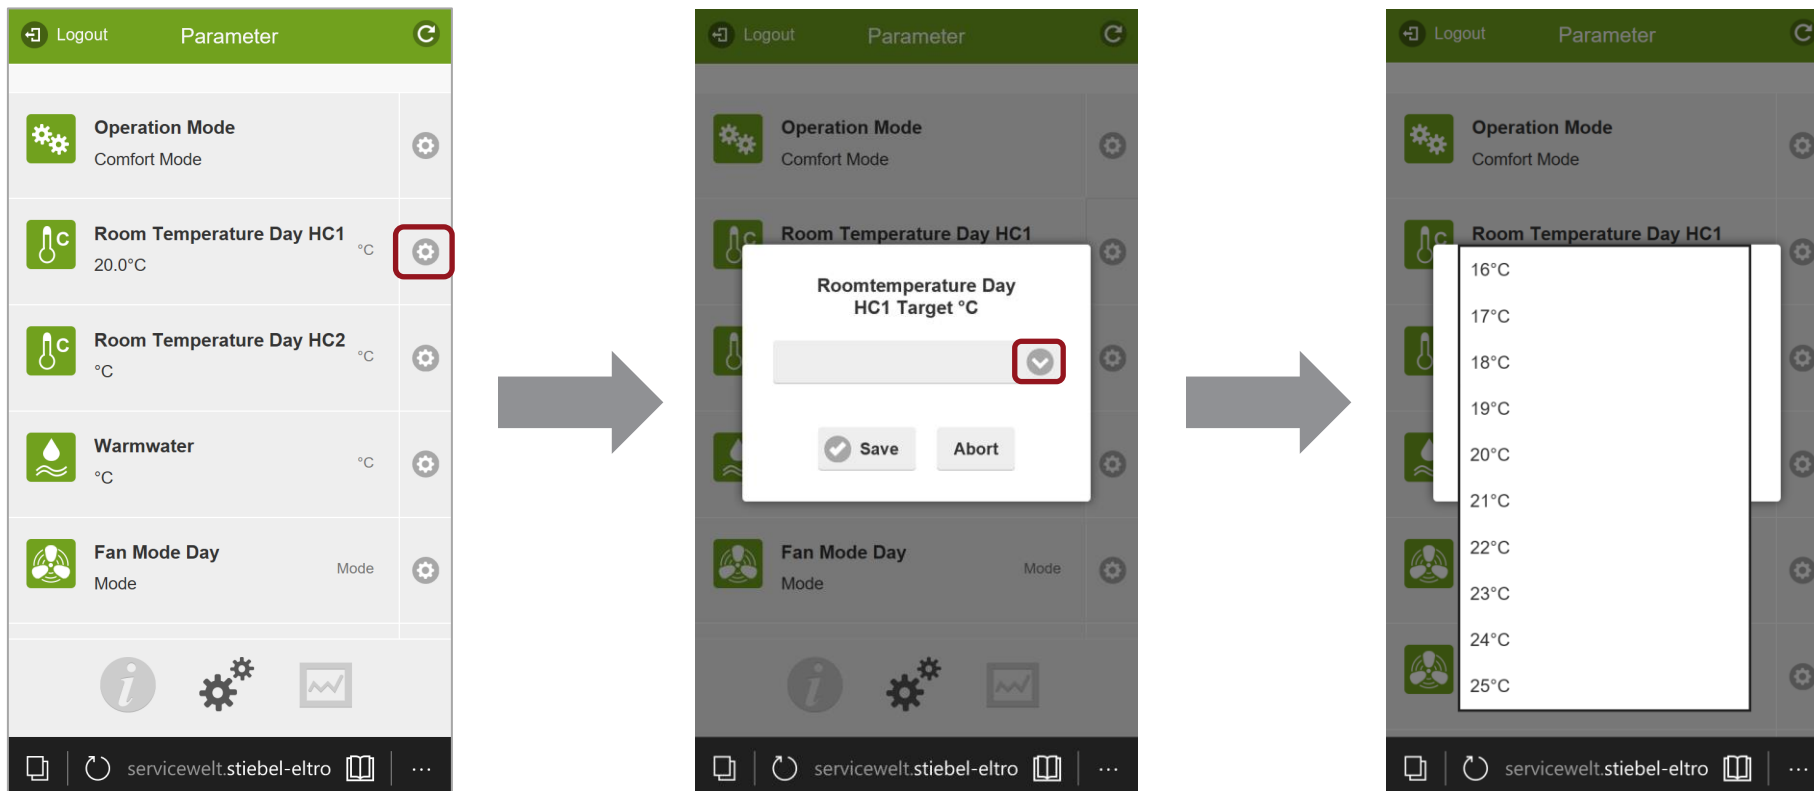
Logout Parameter

Operation Mode
Comfort Mode

Room Temperature Day HC1
20.0°C
°C

Room Temperature Day HC2
°C
°C

Warmwater
°C
°C

Fan Mode Day
Mode
Mode

servicewelt.stiebel-eltro ...

Logout Parameter

Operation Mode
Comfort Mode

Room Temperature Day HC1

Roomtemperature Day HC1 Target °C

Save Abort

Fan Mode Day
Mode
Mode

servicewelt.stiebel-eltro ...

Logout Parameter

Operation Mode
Comfort Mode

Room Temperature Day HC1

16°C
17°C
18°C
19°C
20°C
21°C
22°C
23°C
24°C
25°C

servicewelt.stiebel-eltro ...